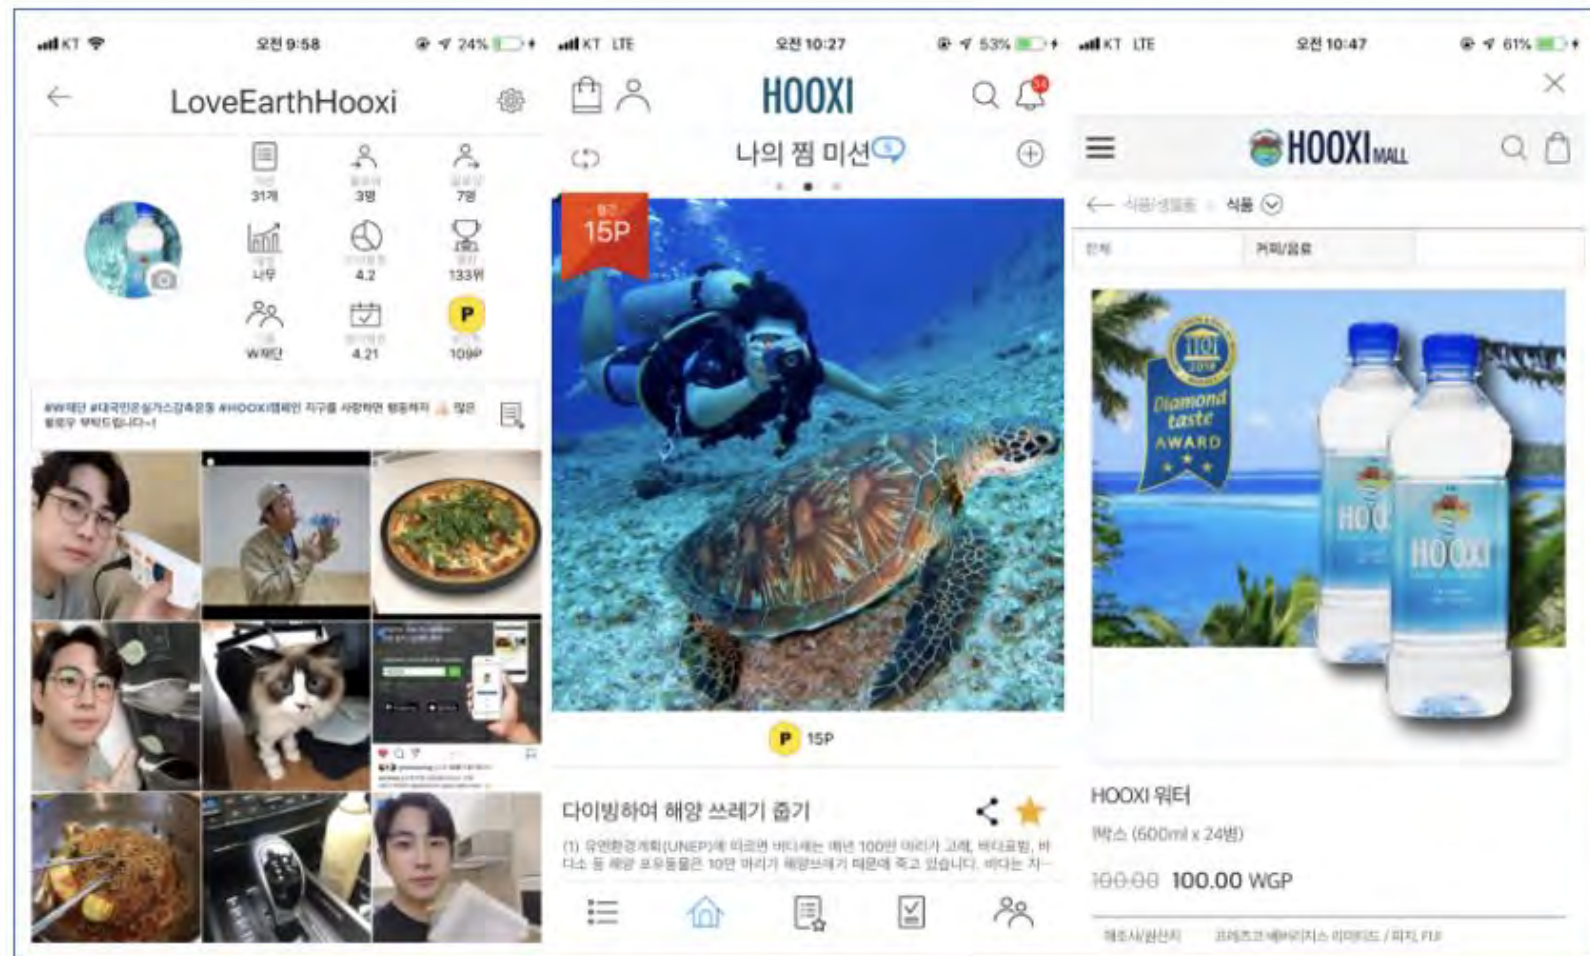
KT 오전 9:58 24%

LoveEarthHooxi

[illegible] 31개
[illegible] 3명
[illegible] 7명
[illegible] 나무
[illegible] 4.2
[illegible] 133위
W재단
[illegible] 4.21
P
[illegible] 109P

#W재단 #대국민온실가스감축운동 #HOOXI캠페인 지구를 사랑하면 행동하자 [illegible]

KT LTE 오전 10:27 53%

HOOXI

나의 찜 미션 5

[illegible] 15P

P 15P

다이빙하여 해양 쓰레기 줍기

(1) 유엔환경계획(UNEP)에 따르면 바다새는 매년 100만 마리가 고래, 바다표범, 바다소 등 해양 포유동물은 10만 마리가 해양쓰레기 때문에 죽고 있습니다. 바다는 지...

KT LTE 오전 10:47 61%

HOOXI MALL

← 식품/생활용 > 식품

전체 커피/음료

Diamond taste AWARD

HOOXI

HOOXI 워터

1박스 (500ml x 24병)

100.00 100.00 WGP

제조사/원산지 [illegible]